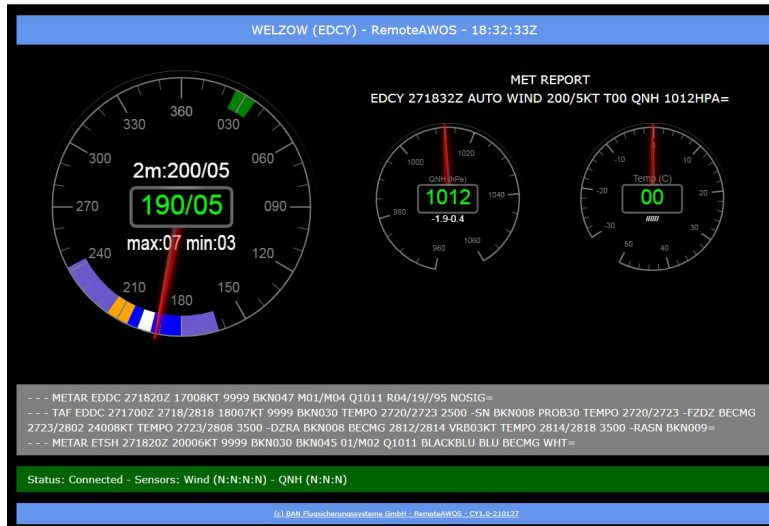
WELZOW (EDCY) - RemoteAWOS - 18:32:33Z

MET REPORT
EDCY 271832Z AUTO WIND 200/5KT T00 QNH 1012HPA=

360
330
030
300
060
270
090
240
120
210
150
180

2m:200/05
190/05
max:07 min:03

1000
1020
980
1040
960
1060
QNH (hPa)
1012
-1.9-0.4

-10
0
10
-20
20
-30
30
50
40
Temp (C)
00

- - - METAR EDDC 271820Z 17008KT 9999 BKN047 M01/M04 Q1011 R04/19//95 NOSIG=
- - - TAF EDDC 271700Z 2718/2818 18007KT 9999 BKN030 TEMPO 2720/2723 2500 -SN BKN008 PROB30 TEMPO 2720/2723 -FZDZ BECMG 2723/2802 24008KT TEMPO 2723/2808 3500 -DZRA BKN008 BECMG 2812/2814 VRB03KT TEMPO 2814/2818 3500 -RASN BKN009=
- - - METAR ETSH 271820Z 20006KT 9999 BKN030 BKN045 01/M02 Q1011 BLACKBLU BLU BECMG WHT=

Status: Connected - Sensors: Wind (N:N:N:N) - QNH (N:N:N)

(c) BAN Flugsicherungssysteme GmbH - RemoteAWOS - CY1.0-210127